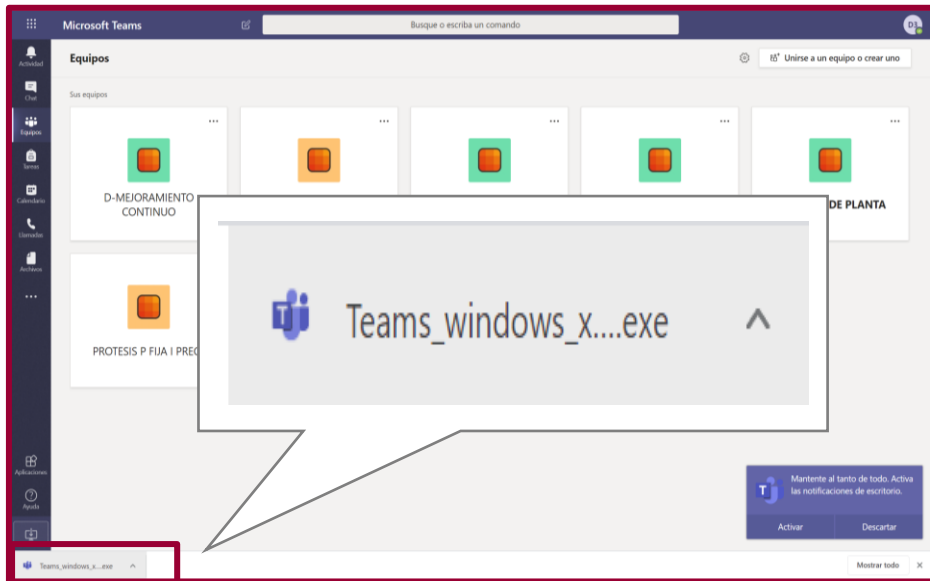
Microsoft Teams

Busque o escriba un comando

DJ

Actividad

Chat

Equipos

Tareas

Calendario

Llamadas

Archivos

...

Equipos

Unirse a un equipo o crear uno

Sus equipos

D-MEJORAMIENTO CONTINUO

DE PLANTA

PROTESIS P FIJA I PRE

Teams_windows_x....exe

Aplicaciones

Ayuda

Mantente al tanto de todo. Activa las notificaciones de escritorio.

Activar

Descartar

Teams_windows_x....exe

Mostrar todo